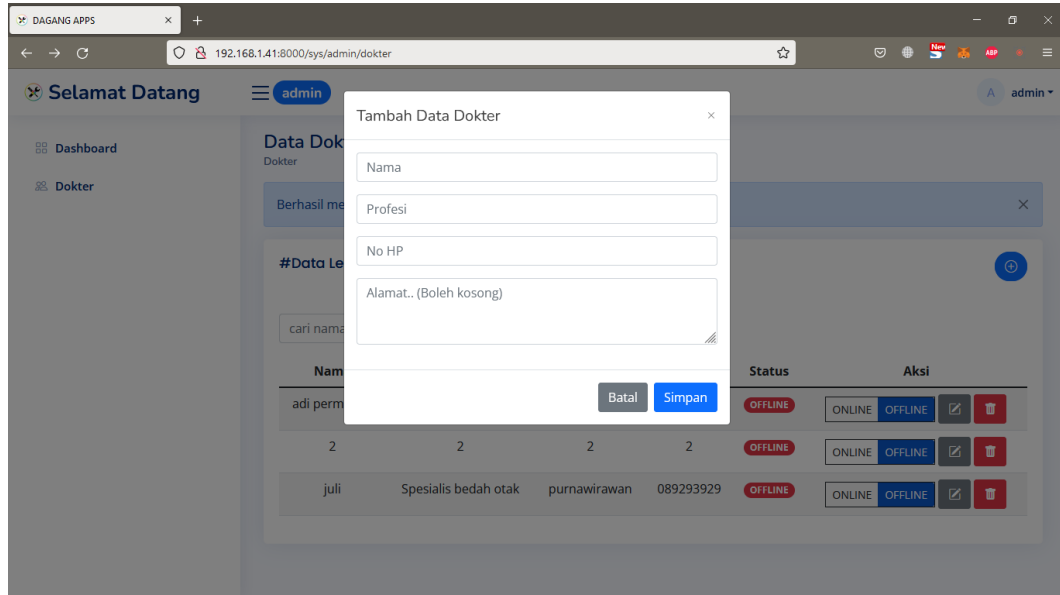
DAGANG APPS ×

192.168.1.41:8000/sys/admin/dokter

New ABP

Selamat Datang

admin

A admin

Dashboard

Dokter

Data Dok

Dokter

Berhasil me

×

#Data Le

cari nama

| Nam | | | | Status | Aksi |
|---|---|---|---|---|---|
| adi perm | | | | OFFLINE | ONLINE OFFLINE |
| 2 | 2 | 2 | 2 | OFFLINE | ONLINE OFFLINE |
| juli | Spesialis bedah otak | purnawirawan | 089293929 | OFFLINE | ONLINE OFFLINE |

Tambah Data Dokter

×

Nama

Profesi

No HP

Alamat.. (Boleh kosong)

Batal

Simpan